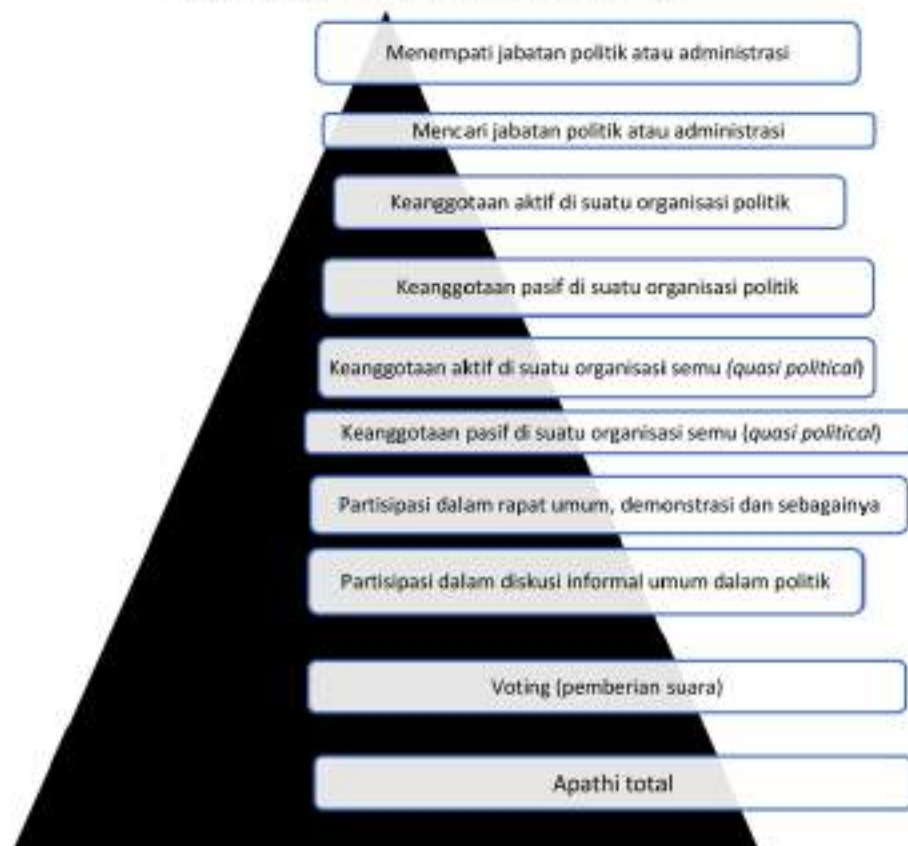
Menempati jabatan politik atau administrasi

Mencari jabatan politik atau administrasi

Keanggotaan aktif di suatu organisasi politik

Keanggotaan pasif di suatu organisasi politik

Keanggotaan aktif di suatu organisasi semu *(quasi political)*

Keanggotaan pasif di suatu organisasi semu *(quasi political)*

Partisipasi dalam rapat umum, demonstrasi dan sebagainya

Partisipasi dalam diskusi informal umum dalam politik

Voting (pemberian suara)

Apathi total